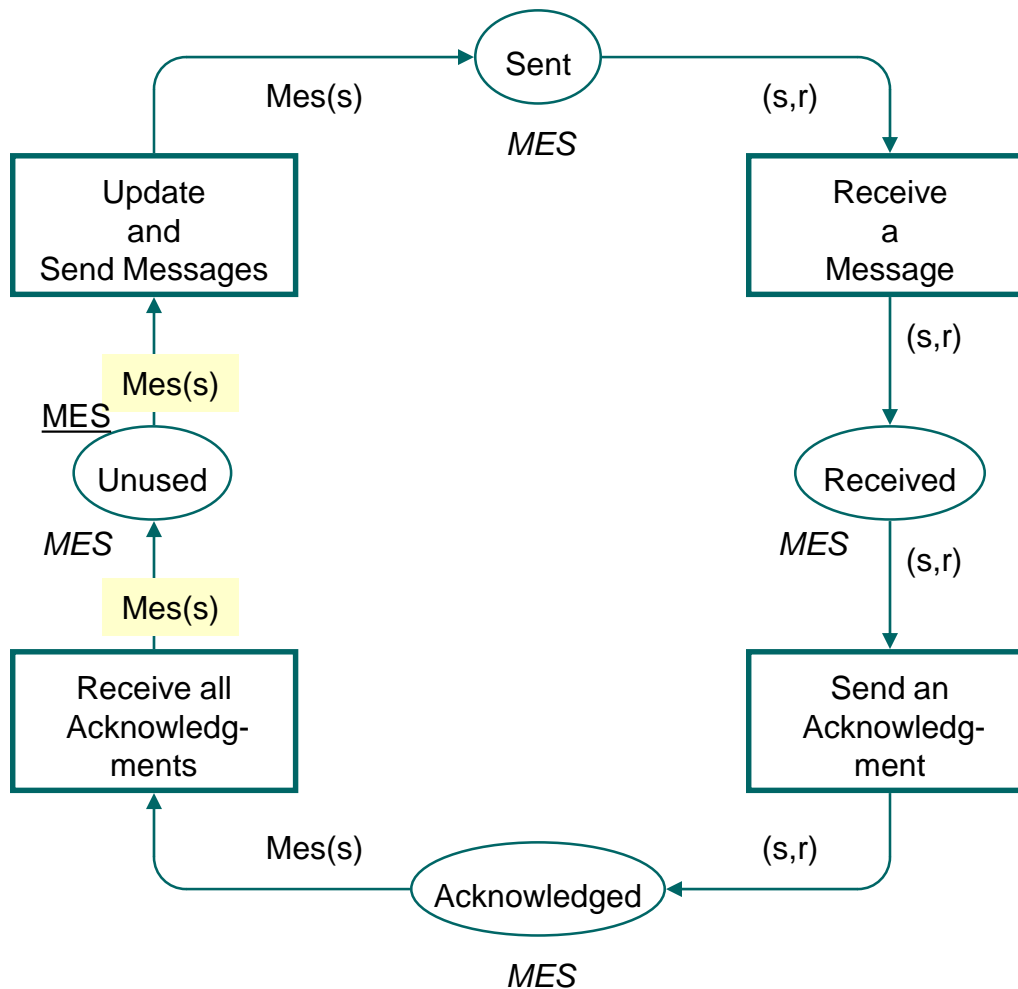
Sent

Mes(s)

(s,r)

MES

Update and Send Messages

Receive a Message

(s,r)

Mes(s)

MES

Unused

Received

MES

MES

(s,r)

Mes(s)

Receive all Acknowledgments

Send an Acknowledgment

Mes(s)

(s,r)

Acknowledged

MES